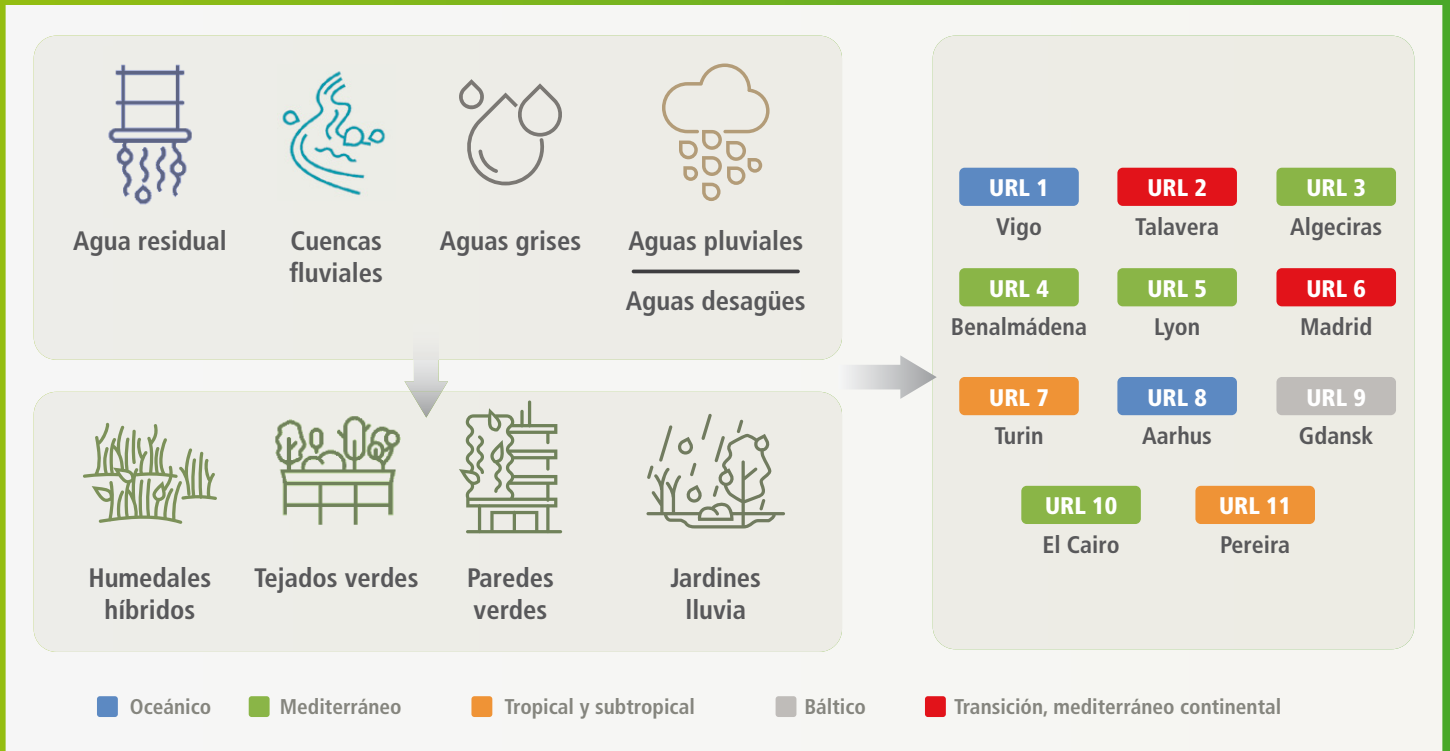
Agua residual

Cuencas fluviales

Aguas grises

Aguas pluviales

Aguas desagües

Humedales híbridos

Tejados verdes

Paredes verdes

Jardines lluvia

URL 1
Vigo

URL 2
Talavera

URL 3
Algeciras

URL 4
Benalmádena

URL 5
Lyon

URL 6
Madrid

URL 7
Turin

URL 8
Aarhus

URL 9
Gdansk

URL 10
El Cairo

URL 11
Pereira

Oceánico Mediterráneo Tropical y subtropical Báltico Transición, mediterráneo continental